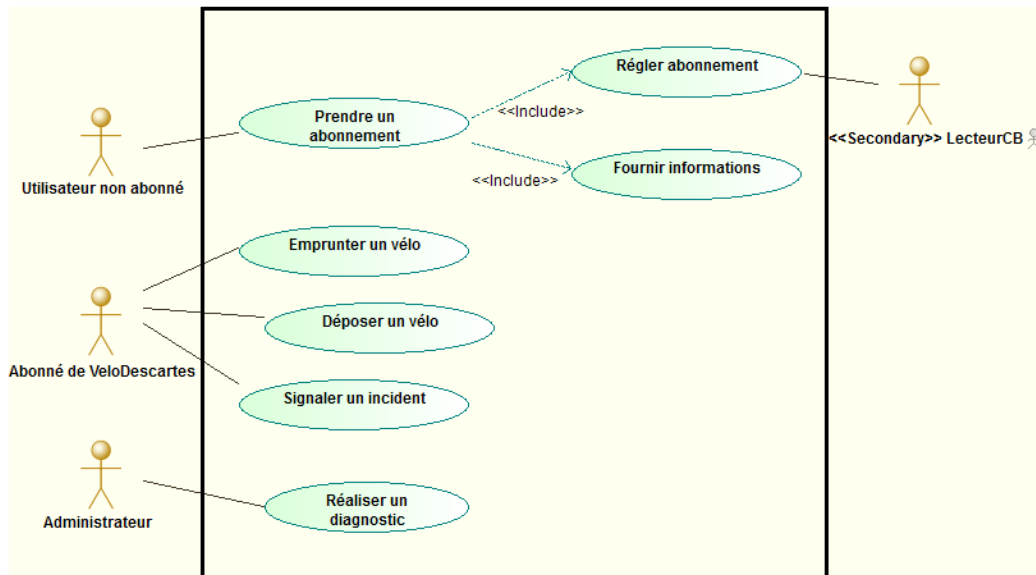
Utilisateur non abonné

Prendre un abonnement

<<Include>>

<<Include>>

Régler abonnement

Fournir informations

<<Secondary>> LecteurCB

Emprunter un vélo

Déposer un vélo

Signaler un incident

Abonné de VeloDescartes

Réaliser un diagnostic

Administrateur